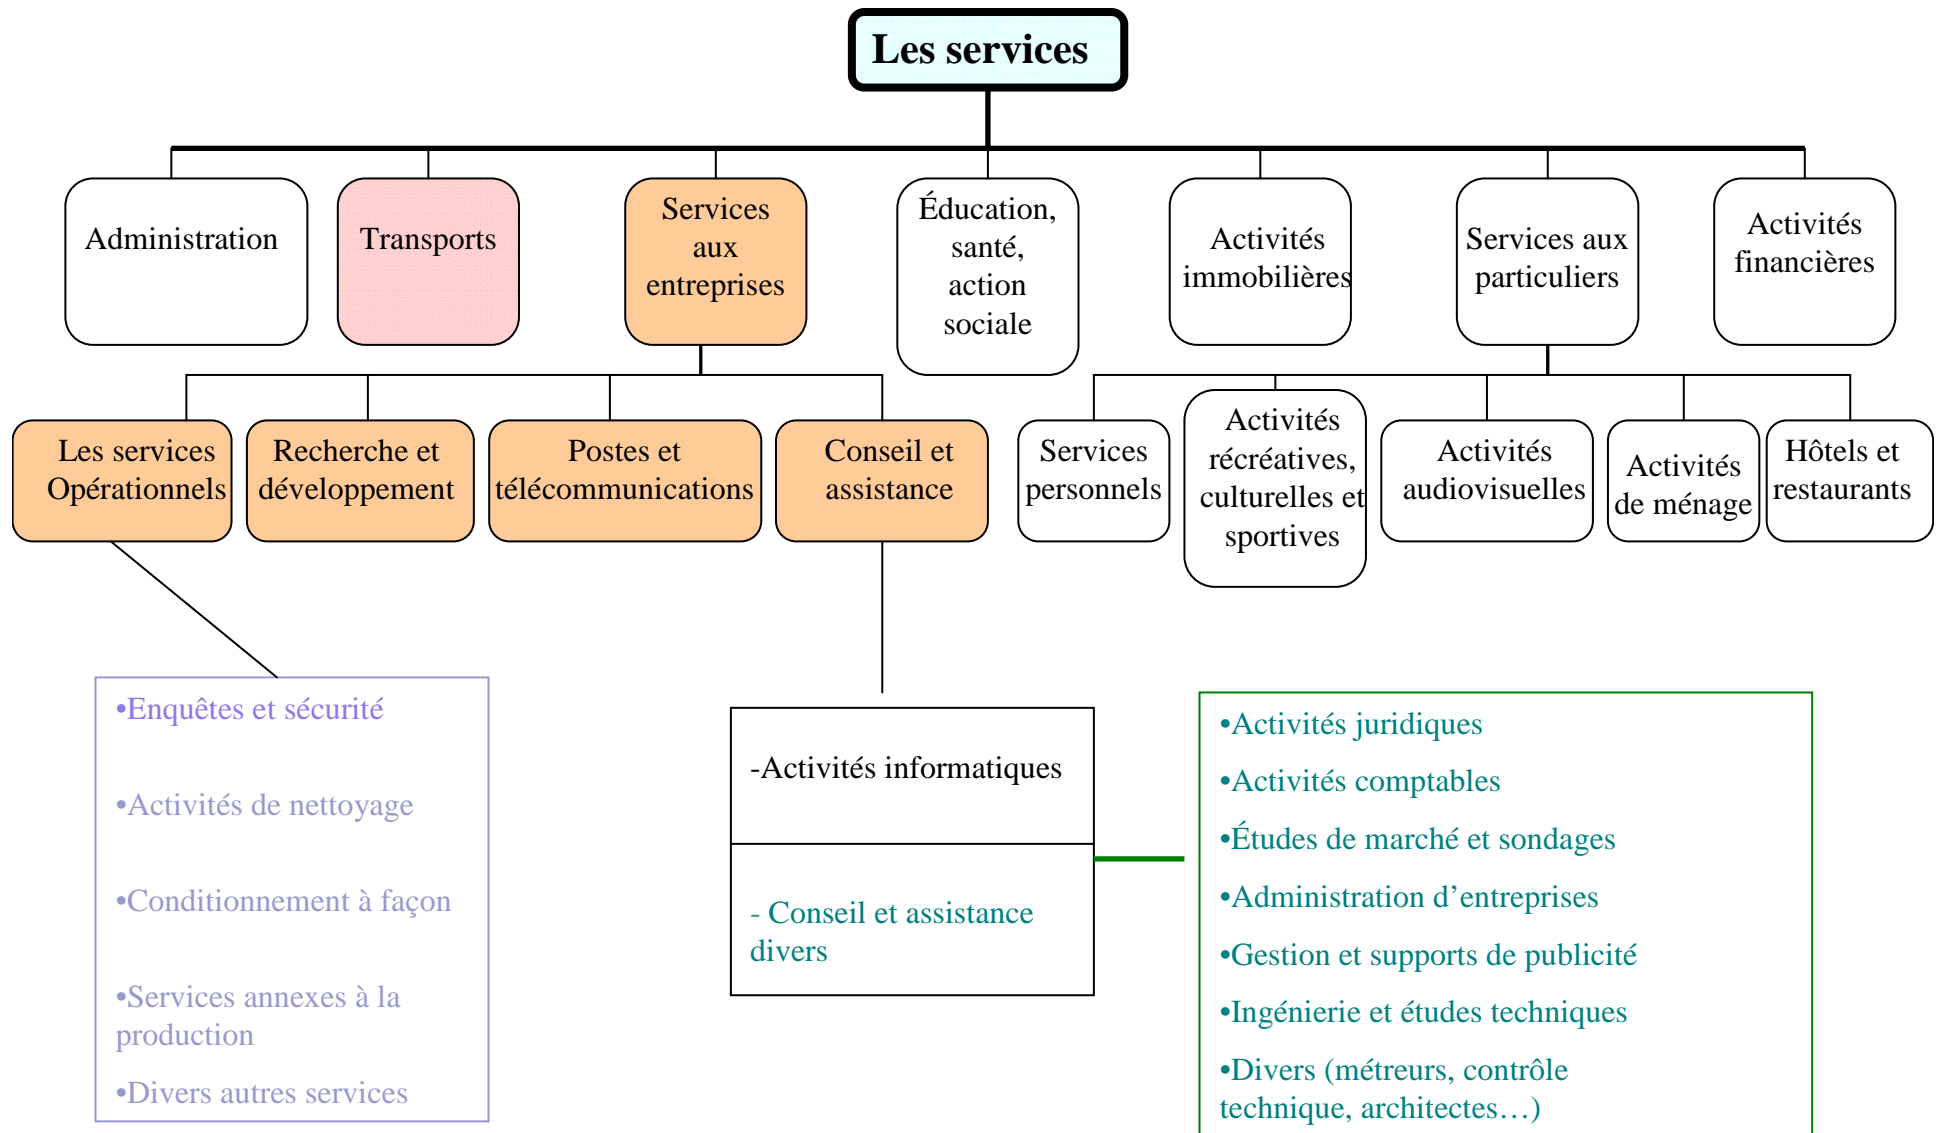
Les services

Administration

Transports

Services aux entreprises

Éducation, santé, action sociale

Activités immobilières

Services aux particuliers

Activités financières

Les services Opérationnels

Recherche et développement

Postes et télécommunications

Conseil et assistance

Services personnels

Activités récréatives, culturelles et sportives

Activités audiovisuelles

Activités de ménage

Hôtels et restaurants

•Enquêtes et sécurité

•Activités de nettoyage

•Conditionnement à façon

•Services annexes à la production

•Divers autres services

-Activités informatiques

- Conseil et assistance divers

•Activités juridiques

•Activités comptables

•Études de marché et sondages

•Administration d’entreprises

•Gestion et supports de publicité

•Ingénierie et études techniques

•Divers (métreurs, contrôle technique, architectes…)